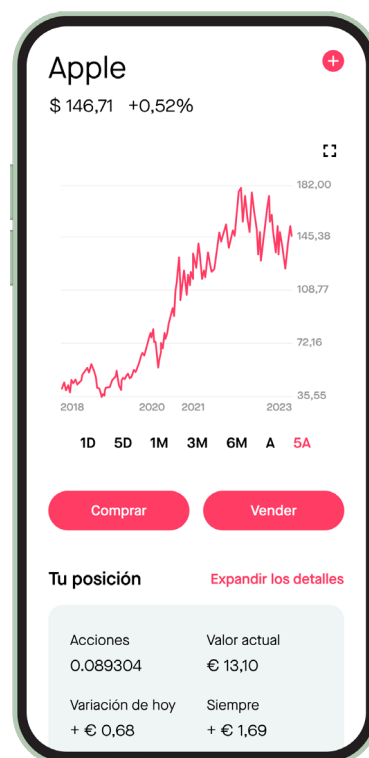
Apple

$ 146,71 +0,52%

182,00

145,38

108,77

72,16

35,55

2018 2020 2021 2023

1D 5D 1M 3M 6M A 5A

Comprar Vender

Tu posición

Expandir los detalles

Acciones
0.089304

Valor actual
€ 13,10

Variación de hoy
+ € 0,68

Siempre
+ € 1,69